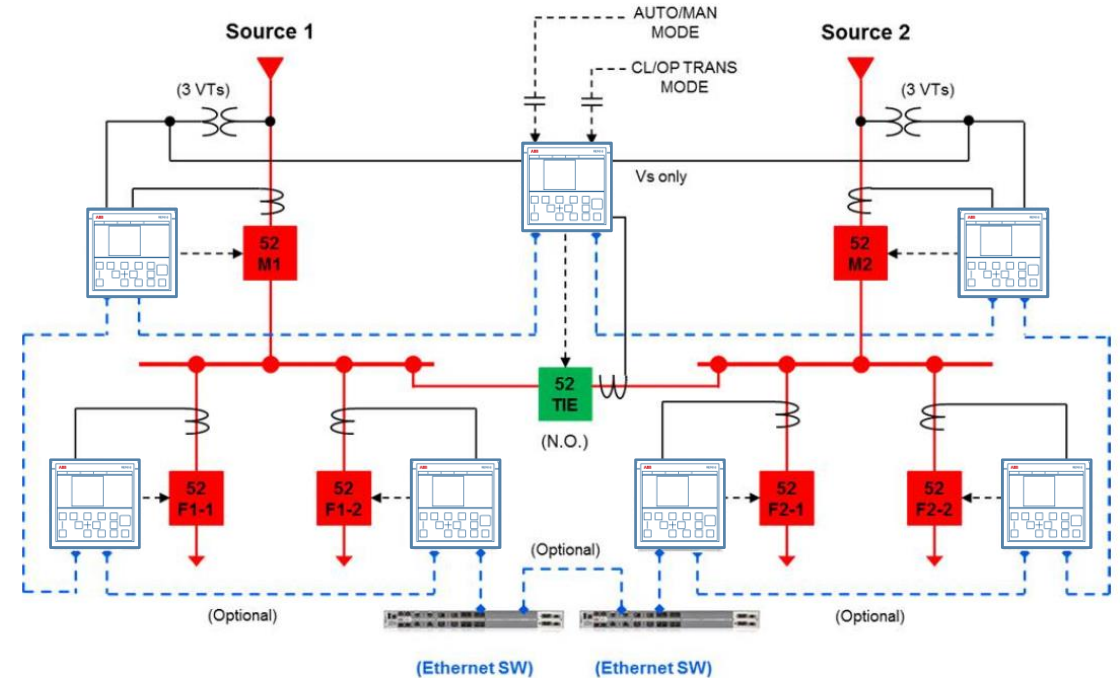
Source 1

AUTO/MAN MODE

CL/OP TRANS MODE

Source 2

(3 VTs)

(3 VTs)

Vs only

52 M1

52 M2

52 TIE

(N.O.)

52 F1-1

52 F1-2

52 F2-1

52 F2-2

(Optional)

(Optional)

(Optional)

(Ethernet SW)

(Ethernet SW)